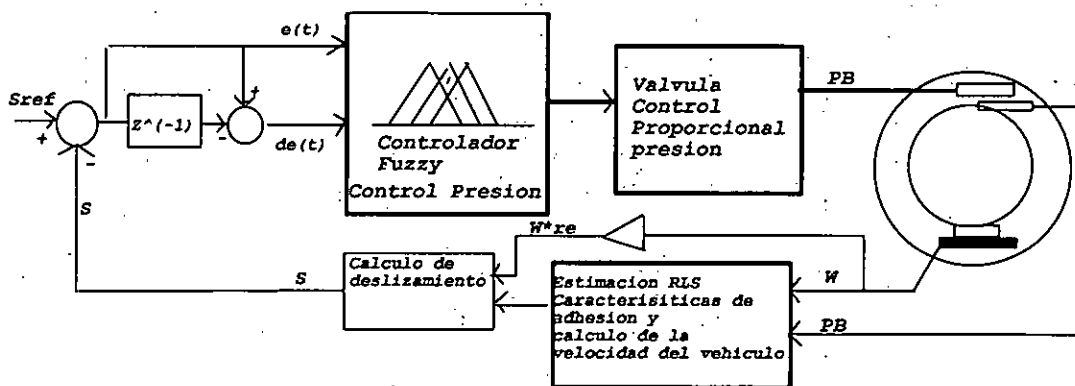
Sref
+
-
S
Z^(-1)
+
-
e(t)
de(t)
Controlador Fuzzy
Control Presion
Valvula Control Proporcional presion
PB
W*re
Calculo de deslizamiento
S
Estimacion RLS Caracterisiticas de adhesion y calculo de la velocidad del vehiculo
W
PB